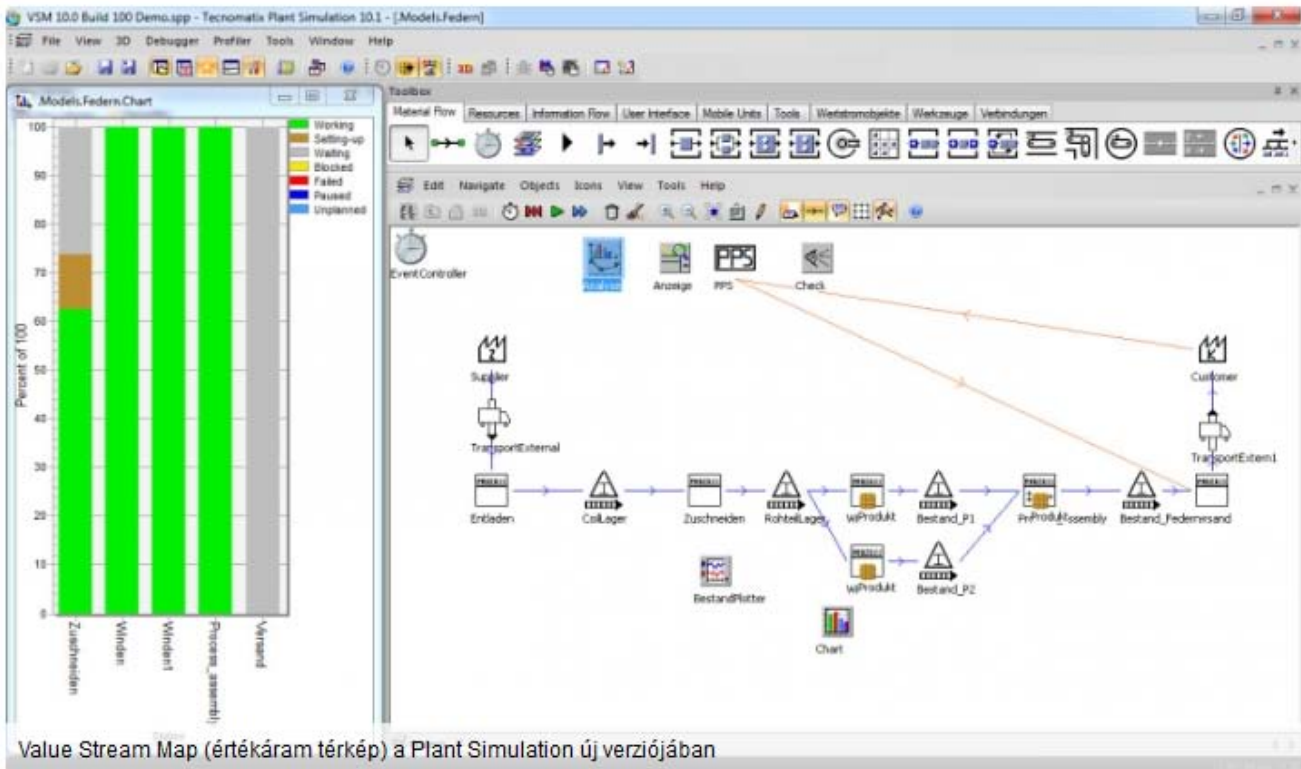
VSM 10.0 Build 100 Demo.spp - Tecnomatix Plant Simulation 10.1 - [.Models.Federn]

File View 3D Debugger Profiler Tools Window Help

.Models.Federn.Chart

Toolbox

Material Flow Resources Information Flow User Interface Mobile Units Tools Wertstromobjekte Werkzeuge Verbindungen

Edit Navigate Objects Icons View Tools Help

Working
Setting-up
Waiting
Blocked
Failed
Paused
Unplanned

100
90
80
70
60
50
40
30
20
10
0

Percent of 100

Zuschneiden
Winden
Winden1
Process_assembly
Versand

EventController

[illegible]

Anzeige

PPS

PPS

Check

Supplier

TransportExternal

Customer

TransportExtern1

Entladen

CoilLager

Zuschneiden

RohteilLager

WProdukt

Bestand_P1

PrProdukt Assembly

Bestand_Federversand

WProdukt

Bestand_P2

BestandPlotter

Chart

Value Stream Map (értékáram térkép) a Plant Simulation új verziójában